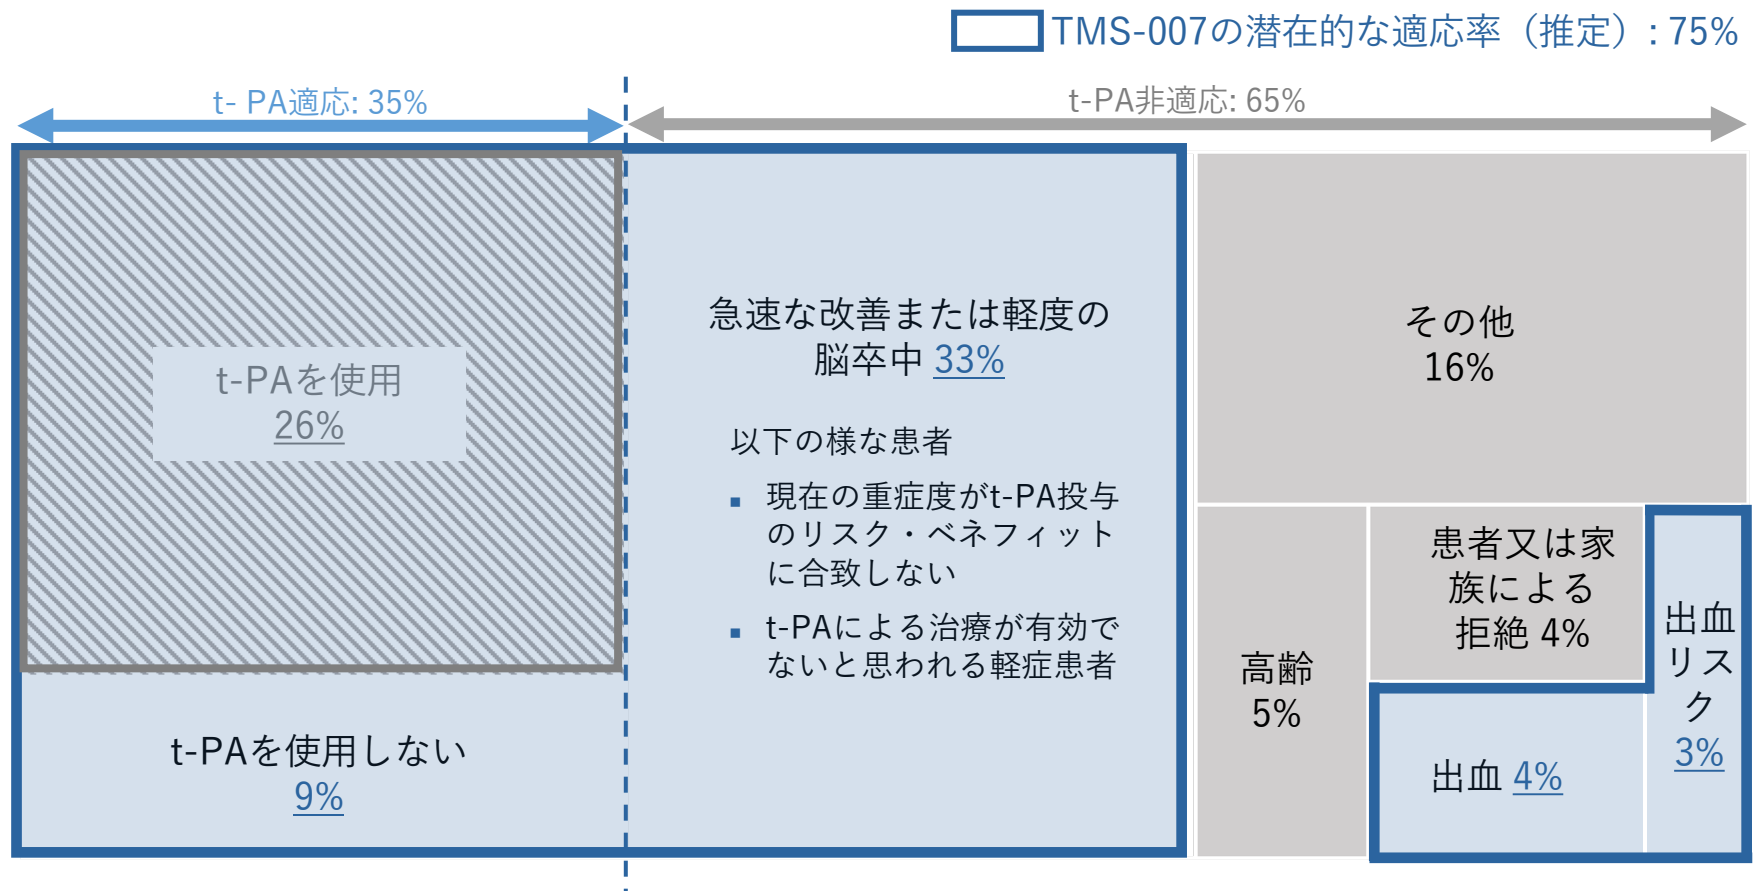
TMS-007の潜在的な適応率（推定）: 75%

t- PA適応: 35%

t-PA非適応: 65%

t-PAを使用
26%

t-PAを使用しない
9%

急速な改善または軽度の脳卒中 33%

以下の様な患者

▪ 現在の重症度がt-PA投与のリスク・ベネフィットに合致しない

▪ t-PAによる治療が有効でないと思われる軽症患者

その他
16%

高齢
5%

患者又は家族による拒絶 4%

出血 4%

出血リスク
3%